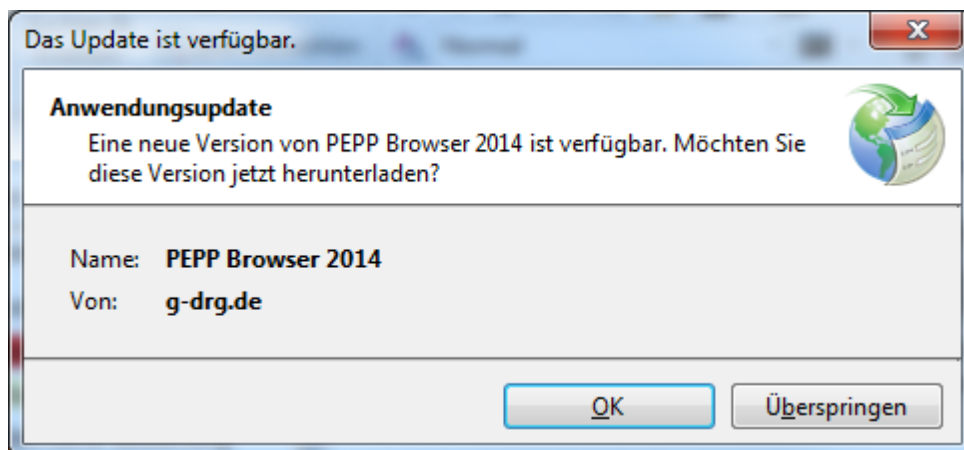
Das Update ist verfügbar.

Anwendungsupdate
Eine neue Version von PEPP Browser 2014 ist verfügbar. Möchten Sie diese Version jetzt herunterladen?

Name: PEPP Browser 2014
Von: g-drg.de

OK
Überspringen